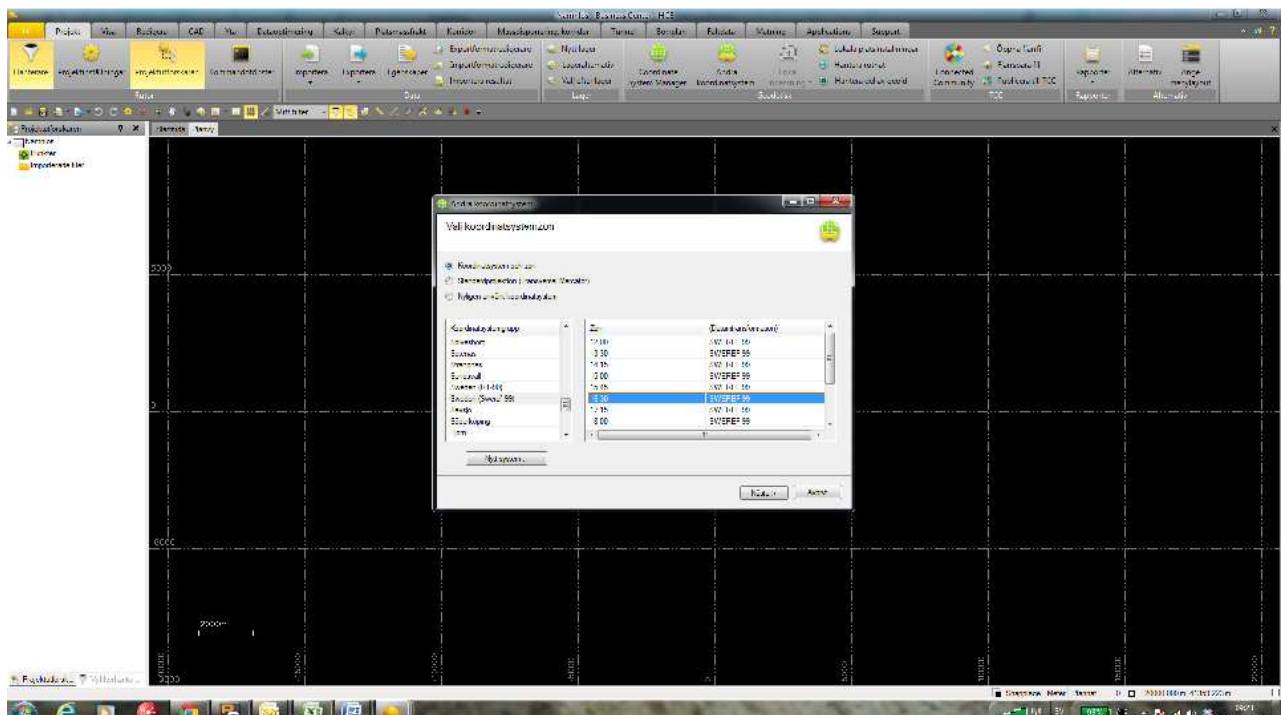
Trimble Business Center - HCE

Projekt | Visa | Redigera | CAD | Yta | Datautjämning | Kalkyl | Punktmoln | Korridor | Massdisposition | Tunnel | Borrning | Fältdata | Mätning | Applikationer | Support

Projektinställningar | Projektinformation | Kalibrera | Importera | Exportera | Exportformatredigerare | Importformatredigerare | Nytt lager | Lagerhanterare | Coordinate System Manager | Ändra koordinatsystem | Lokala platsinställningar | Connected Community | Rapporter | Alternativ

Projekt | Data | Lager | Geodetisk | TCC | Rapporter | Alternativ

Projektutforskare | Planvy

Koordinatsystem

Ändra koordinatsystem

Välj koordinatsystem/zon

Koordinatsystem och zon
Standardprojektion (Transverse Mercator)
Nytt system eller koordinatsystem

| Koordinatsystemgrupp |
|---|
| Västerbotten |
| Sverige |
| Värmland |
| Sundsvall |
| Sweden (RT90) |
| Sweden (Sweref 99) |
| Växjö |
| Söderköping |

| Zon | Datum(Ellipsoid) |
|---|---|
| 12 00 | SWEREF 99 |
| 13 30 | SWEREF 99 |
| 14 15 | SWEREF 99 |
| 15 00 | SWEREF 99 |
| 15 45 | SWEREF 99 |
| 16 30 | SWEREF 99 |
| 17 15 | SWEREF 99 |
| 18 00 | SWEREF 99 |

Nytt system...

Nästa > | Avbryt

Projektutforskare | Vyfilterhanterare

Snapshot View | Tanner